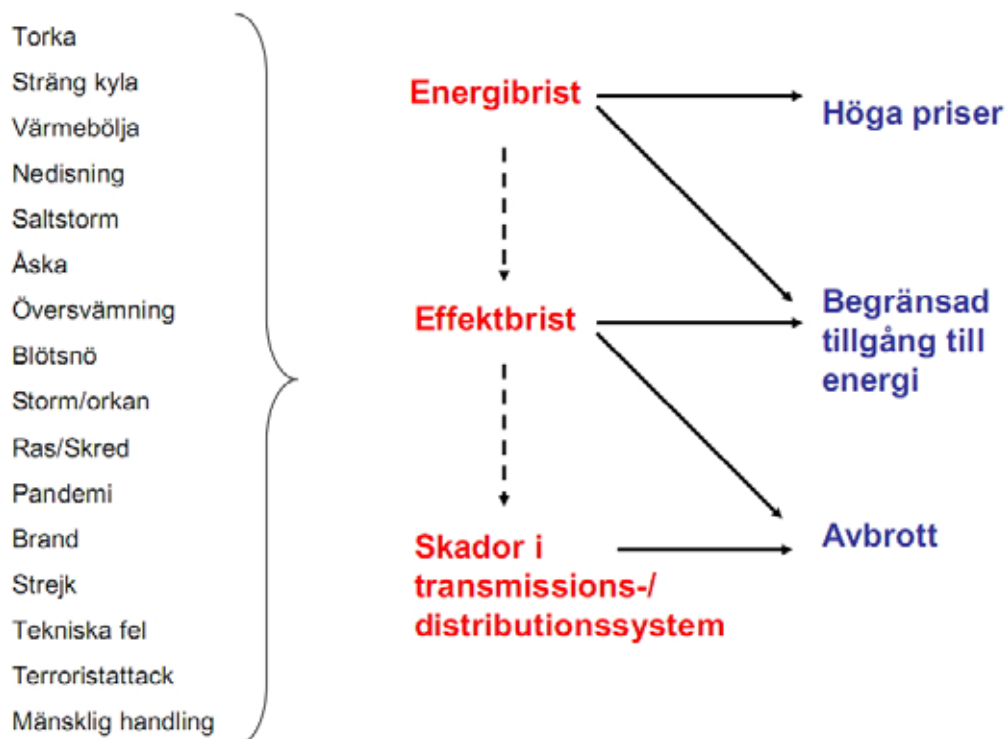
Torka
Sträng kyla
Värmebölja
Nedisning
Saltstorm
Åska
Översvämning
Blötsnö
Storm/orkan
Ras/Skred
Pandemi
Brand
Strejk
Tekniska fel
Terroristattack
Mänsklig handling

Energibrist
Effektbrist
Skador i transmissions-/ distributionssystem

Höga priser
Begränsad tillgång till energi
Avbrott